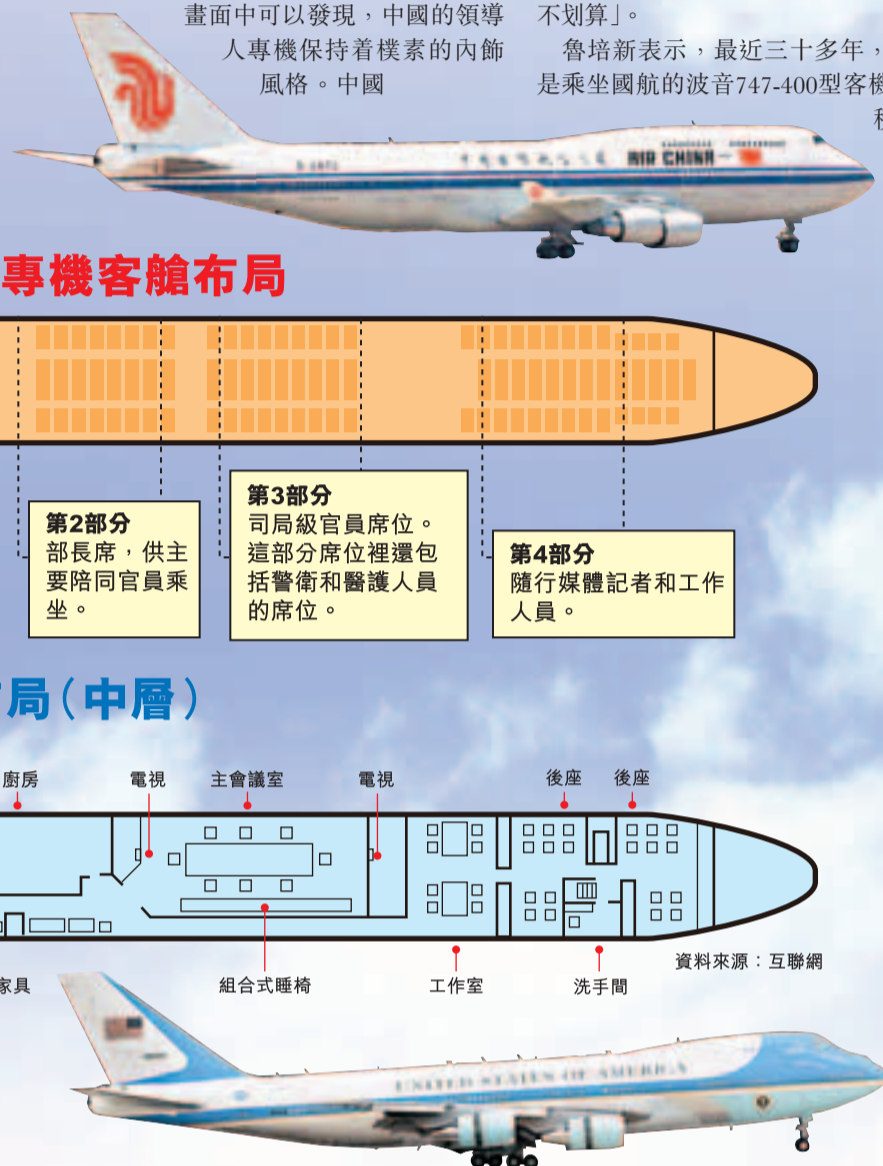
畫面中可以發現，中國的領導人專機保持着樸素的內飾風格。中國

不划算」。

魯培新表示，最近三十多年，是乘坐國航的波音747-400型客機

AIR CHINA

專機客艙布局

第2部分
部長席，供主要陪同官員乘坐。

第3部分
司局級官員席位。這部分席位裡還包括警衛和醫護人員的席位。

第4部分
隨行媒體記者和工作人員。

局（中層）

廚房
電視
主會議室
電視
後座
後座
家具
組合式睡椅
工作室
洗手間
資料來源：互聯網

UNITED STATES OF AMERICA